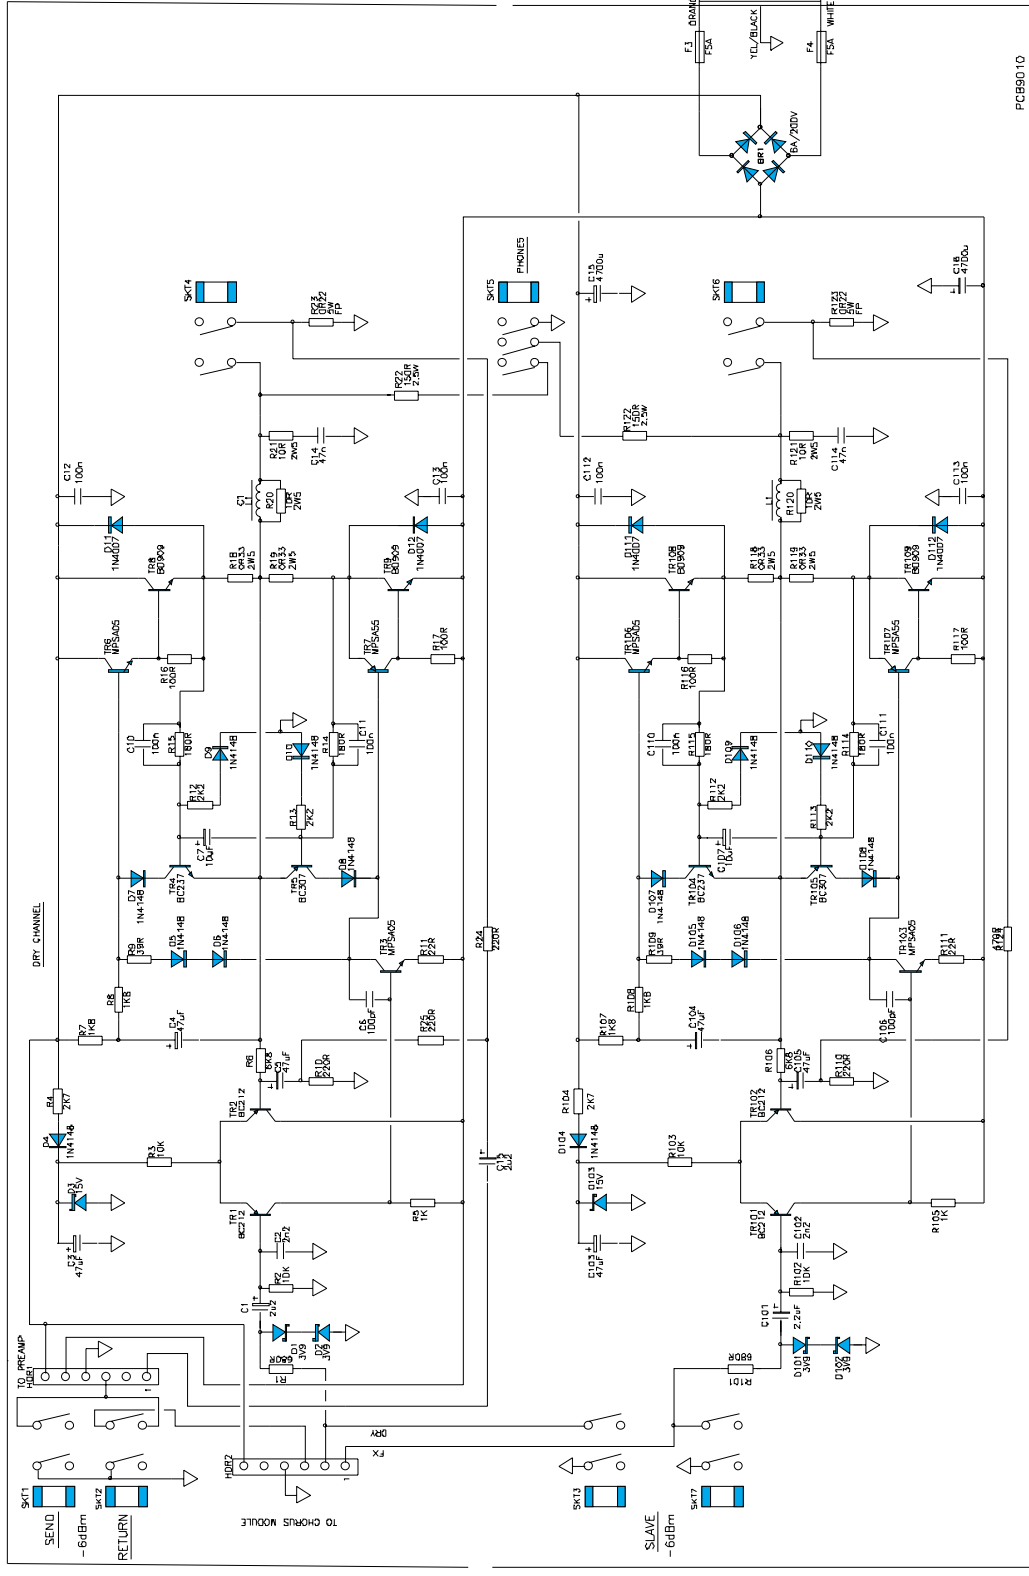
PCB9010

F3 F5A ORANGE
YEL/BLACK
F4 F5A WHITE
BR1 6A/200V

DRY CHANNEL

SKT4 SKT5 PHONES SKT6
R23 0R22 5W FP
R22 150R 2.5W
R21 10R 2W5
C14 47n
C12 100n
C13 100n
L1 R20 0R 2W5
D11 1N4007
TR8 BD909
R18 0R33 2W5
R19 0R33 2W5
TR9 BD909
D12 1N4007
TR6 MPSA05
R16 100R
TR7 MPSA55
R17 100R
C10 100n
R15 180R
D9 1N4148
D10 1N4148
R14 180R
C11 100n
R12 2K2
R13 2K2
C7 10uF
TR4 BC237
TR5 BC307
D7 1N4148
D8 1N4148
R9 39R
D5 1N4148
D6 1N4148
TR3 MPSA05
R11 22R
R24 220R
R8 1K8
R7 1K8
C4 47uF
C5 100pF
R25 220R
R6 6K8
C6 47uF
R10 220R
R4 2K7
D4 1N4148
R3 10K
TR2 BC212
TR1 BC212
C15 2u2
D3 15V
C3 47uF
R5 1K
C2 2n2
R2 10K
C1 2u2
D1 3V9
D2 3V9
R1 68R

C15 4700u
C16 4700u
R123 0R22 5W FP
R122 150R 2.5W
R121 10R 2W5
C114 47n
C112 100n
C113 100n
L1 R120 0R 2W5
D111 1N4007
TR108 BD909
R118 0R33 2W5
R119 0R33 2W5
TR109 BD909
D112 1N4007
TR106 MPSA05
R116 100R
TR107 MPSA55
R117 100R
C110 100n
R115 180R
D109 1N4148
D110 1N4148
R114 180R
C111 100n
R112 2K2
R113 2K2
C107 10uF
TR104 BC237
TR105 BC307
D107 1N4148
D108 1N4148
R109 39R
D105 1N4148
D106 1N4148
TR103 MPSA05
R111 22R
R124 220R
R108 1K8
R107 1K8
C104 47uF
C106 100pF
R106 6K8
C105 47uF
R110 220R
R104 2K7
D104 1N4148
R103 10K
TR102 BC212
TR101 BC212
D103 15V
C103 47uF
R105 1K
C102 2n2
R102 10K
C101 2.2uF
D101 3V9
D102 3V9
R101 68R

TO PREAMP
HDR1
HDR2
TO CHORUS MODULE
DRY
FX
1
SKT1 SEND -6dBm
SKT2 RETURN
SKT3 SLAVE -6dBm
SKT7